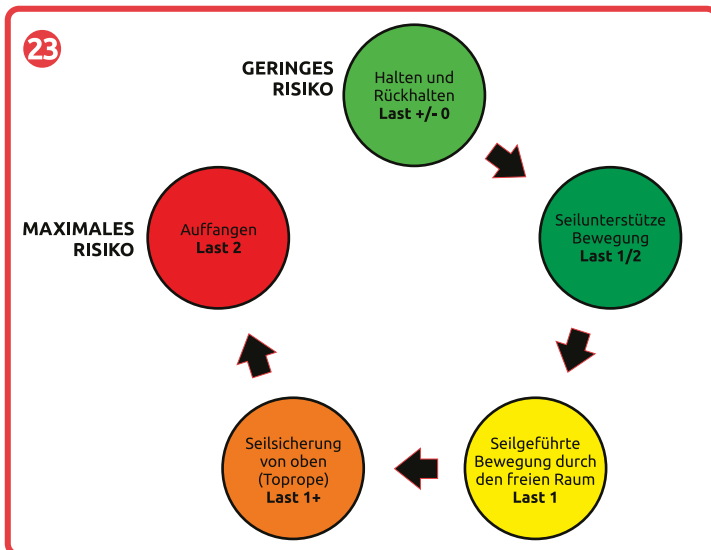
23

GERINGES RISIKO

Halten und Rückhalten
**Last +/- 0**

Seilunterstütze Bewegung
**Last 1/2**

Seilgeführte Bewegung durch den freien Raum
**Last 1**

Seilsicherung von oben (Toprope)
**Last 1+**

MAXIMALES RISIKO

Auffangen
**Last 2**